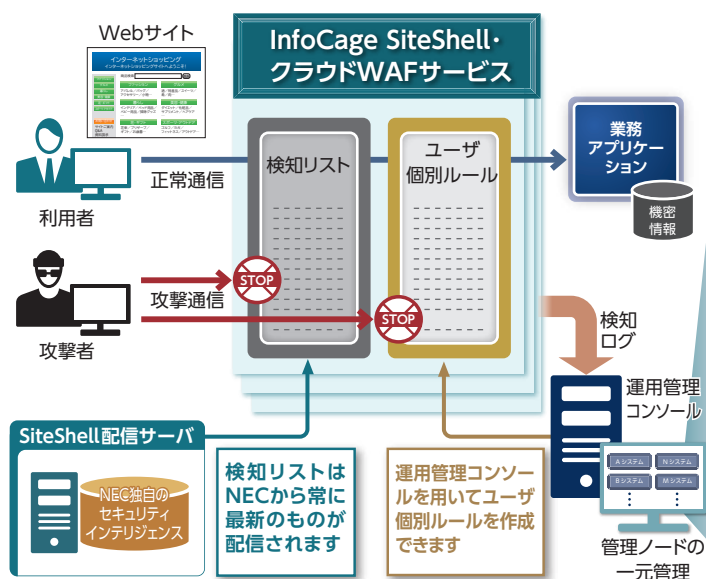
Webサイト

インターネットショッピング

InfoCage SiteShell・クラウドWAFサービス

検知リスト

ユーザ個別ルール

業務アプリケーション

機密情報

正常通信

利用者

STOP

攻撃通信

STOP

攻撃者

検知ログ

運用管理コンソール

SiteShell配信サーバ

NEC独自のセキュリティインテリジェンス

検知リストはNECから常に最新のものが配信されます

運用管理コンソールを用いてユーザ個別ルールを作成できます

Aシステム

Nシステム

Bシステム

Mシステム

管理ノードの一元管理